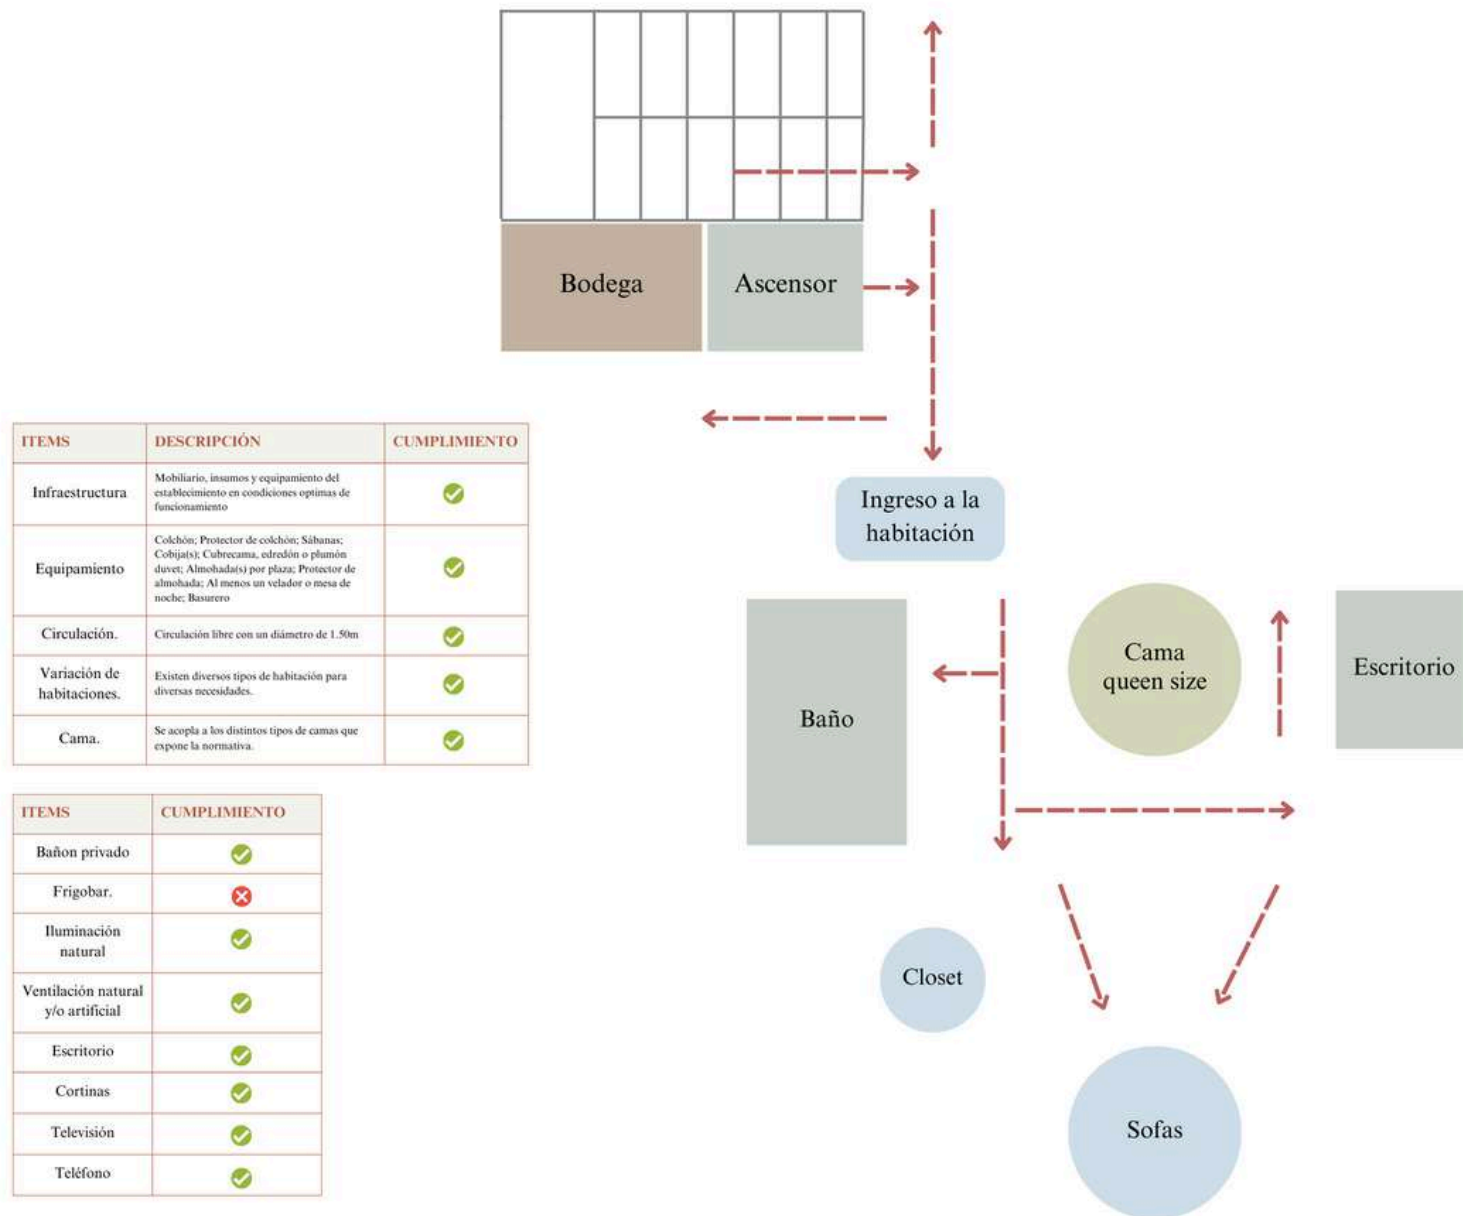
Bodega

Ascensor

Ingreso a la habitación

Baño

Cama queen size

Escritorio

Closet

Sofas

| ITEMS | DESCRIPCIÓN | CUMPLIMIENTO |
|---|---|---|
| Infraestructura | Mobiliario, insumos y equipamiento del establecimiento en condiciones optimas de funcionamiento | ✓ |
| Equipamiento | Colchón; Protector de colchón; Sábanas; Cobija(s); Cubrecama, edredón o plumón duvet; Almohada(s) por plaza; Protector de almohada; Al menos un velador o mesa de noche; Basurero | ✓ |
| Circulación. | Circulación libre con un diámetro de 1.50m | ✓ |
| Variación de habitaciones. | Existen diversos tipos de habitación para diversas necesidades. | ✓ |
| Cama. | Se acopla a los distintos tipos de camas que expone la normativa. | ✓ |

| ITEMS | CUMPLIMIENTO |
|---|---|
| Bañon privado | ✓ |
| Frigobar. | ✗ |
| Iluminación natural | ✓ |
| Ventilación natural y/o artificial | ✓ |
| Escritorio | ✓ |
| Cortinas | ✓ |
| Televisión | ✓ |
| Teléfono | ✓ |